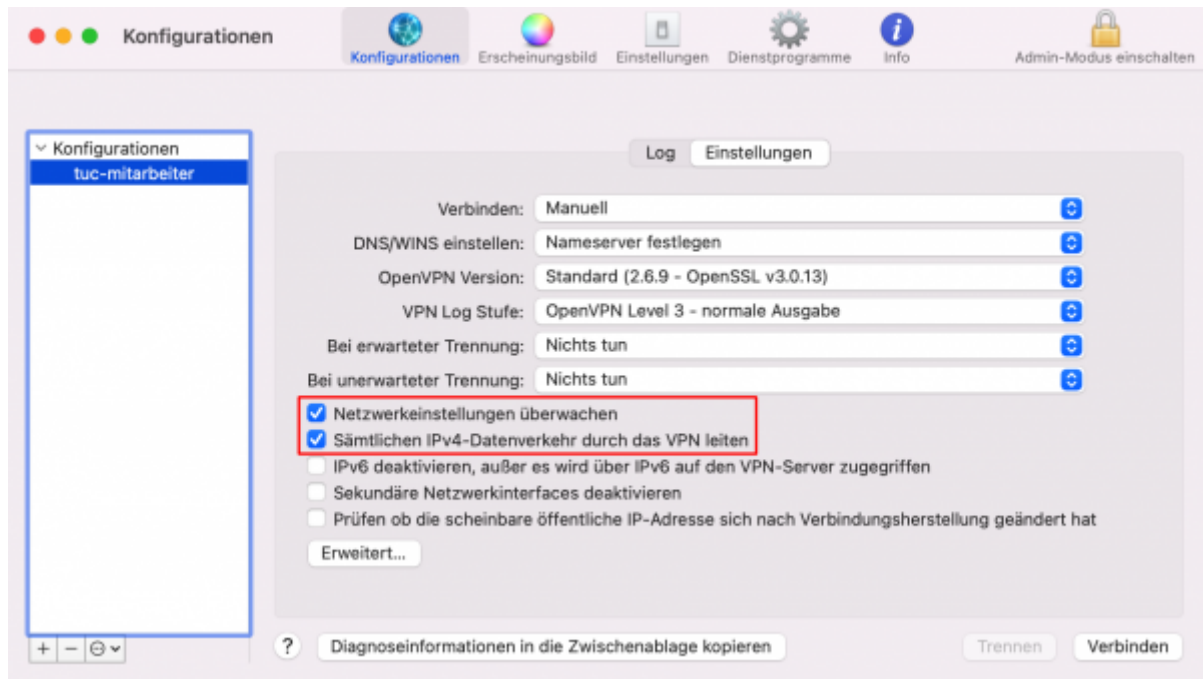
Konfigurationen

Konfigurationen Erscheinungsbild Einstellungen Dienstprogramme Info Admin-Modus einschalten

Konfigurationen
tuc-mitarbeiter

Log Einstellungen

Verbinden: Manuell
DNS/WINS einstellen: Nameserver festlegen
OpenVPN Version: Standard (2.6.9 - OpenSSL v3.0.13)
VPN Log Stufe: OpenVPN Level 3 - normale Ausgabe
Bei erwarteter Trennung: Nichts tun
Bei unerwarteter Trennung: Nichts tun

Netzwerkeinstellungen überwachen
Sämtlichen IPv4-Datenverkehr durch das VPN leiten
IPv6 deaktivieren, außer es wird über IPv6 auf den VPN-Server zugegriffen
Sekundäre Netzwerkinterfaces deaktivieren
Prüfen ob die scheinbare öffentliche IP-Adresse sich nach Verbindungsherstellung geändert hat

Erweitert...

+ − ⊖

? Diagnoseinformationen in die Zwischenablage kopieren

Trennen Verbinden